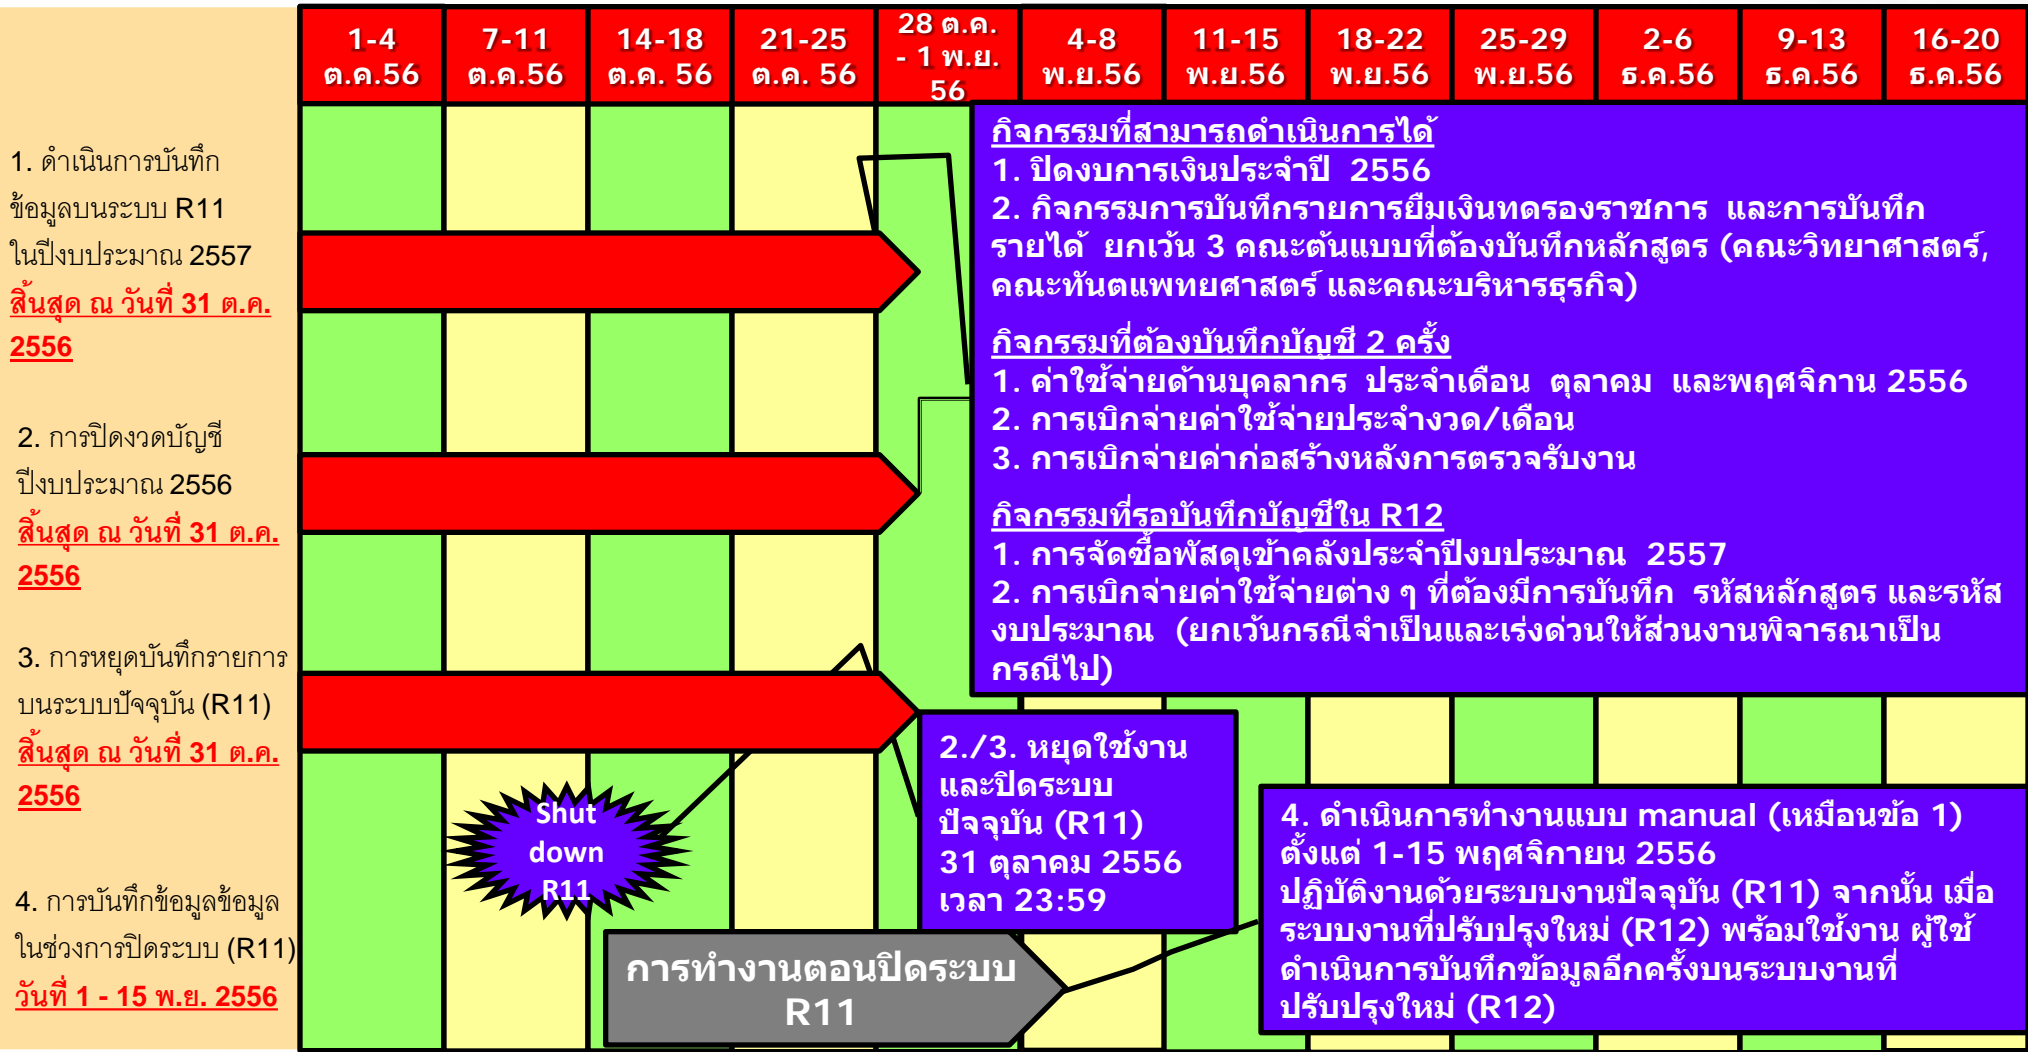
| 1-4 ต.ค.56 | 7-11 ต.ค.56 | 14-18 ต.ค. 56 | 21-25 ต.ค. 56 | 28 ต.ค. - 1 พ.ย. 56 | 4-8 พ.ย.56 | 11-15 พ.ย.56 | 18-22 พ.ย.56 | 25-29 พ.ย.56 | 2-6 ธ.ค.56 | 9-13 ธ.ค.56 | 16-20 ธ.ค.56 |
|---|---|---|---|---|---|---|---|---|---|---|---|

1. ดำเนินการบันทึกข้อมูลบนระบบ R11 ในปีงบประมาณ 2557
สิ้นสุด ณ วันที่ 31 ต.ค. 2556

2. การปิดงวดบัญชีปีงบประมาณ 2556
สิ้นสุด ณ วันที่ 31 ต.ค. 2556

3. การหยุดบันทึกรายการบนระบบปัจจุบัน (R11)
สิ้นสุด ณ วันที่ 31 ต.ค. 2556

4. การบันทึกข้อมูลข้อมูลในช่วงการปิดระบบ (R11)
วันที่ 1 - 15 พ.ย. 2556

กิจกรรมที่สามารถดำเนินการได้
1. ปิดงบการเงินประจำปี 2556
2. กิจกรรมการบันทึกรายการยืมเงินทดรองราชการ และการบันทึกรายได้ ยกเว้น 3 คณะต้นแบบที่ต้องบันทึกหลักสูตร (คณะวิทยาศาสตร์, คณะทันตแพทยศาสตร์ และคณะบริหารธุรกิจ)

กิจกรรมที่ต้องบันทึกบัญชี 2 ครั้ง
1. ค่าใช้จ่ายด้านบุคลากร ประจำเดือน ตุลาคม และพฤศจิกาน 2556
2. การเบิกจ่ายค่าใช้จ่ายประจำงวด/เดือน
3. การเบิกจ่ายค่าก่อสร้างหลังการตรวจรับงาน

กิจกรรมที่รอบันทึกบัญชีใน R12
1. การจัดซื้อพัสดุเข้าคลังประจำปีงบประมาณ 2557
2. การเบิกจ่ายค่าใช้จ่ายต่าง ๆ ที่ต้องมีการบันทึก รหัสหลักสูตร และรหัสงบประมาณ (ยกเว้นกรณีจำเป็นและเร่งด่วนให้ส่วนงานพิจารณาเป็นกรณีไป)

Shut down R11

2./3. หยุดใช้งานและปิดระบบปัจจุบัน (R11) 31 ตุลาคม 2556 เวลา 23:59

4. ดำเนินการทำงานแบบ manual (เหมือนข้อ 1) ตั้งแต่ 1-15 พฤศจิกายน 2556 ปฏิบัติงานด้วยระบบงานปัจจุบัน (R11) จากนั้น เมื่อระบบงานที่ปรับปรุงใหม่ (R12) พร้อมใช้งาน ผู้ใช้ดำเนินการบันทึกข้อมูลอีกครั้งบนระบบงานที่ปรับปรุงใหม่ (R12)

การทำงานตอนปิดระบบ R11